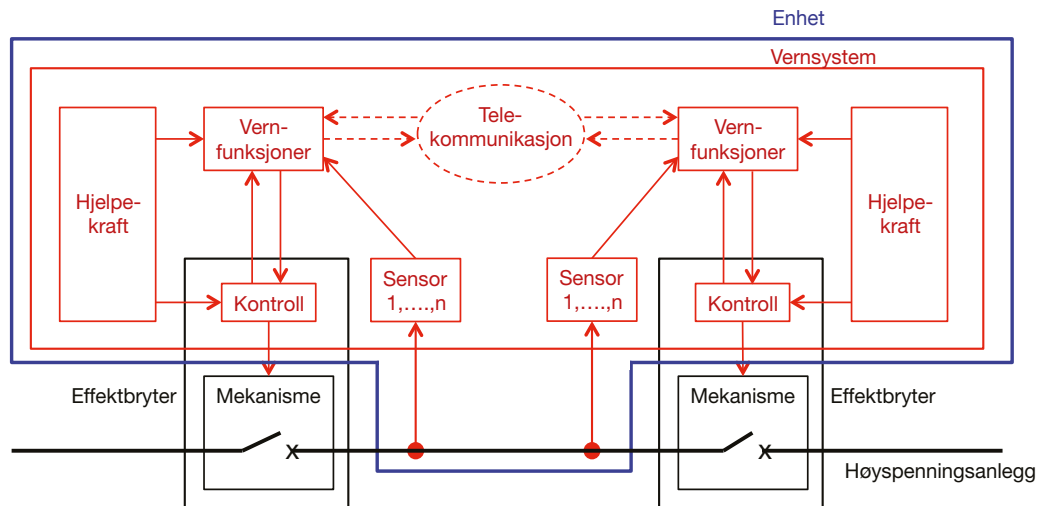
Enhet

Vernsystem

Hjelpekraft

Vernfunksjoner

Telekommunikasjon

Vernfunksjoner

Hjelpekraft

Sensor 1,....,n

Sensor 1,....,n

Kontroll

Kontroll

Effektbryter

Mekanisme

Mekanisme

Effektbryter

x

x

Høyspenningsanlegg